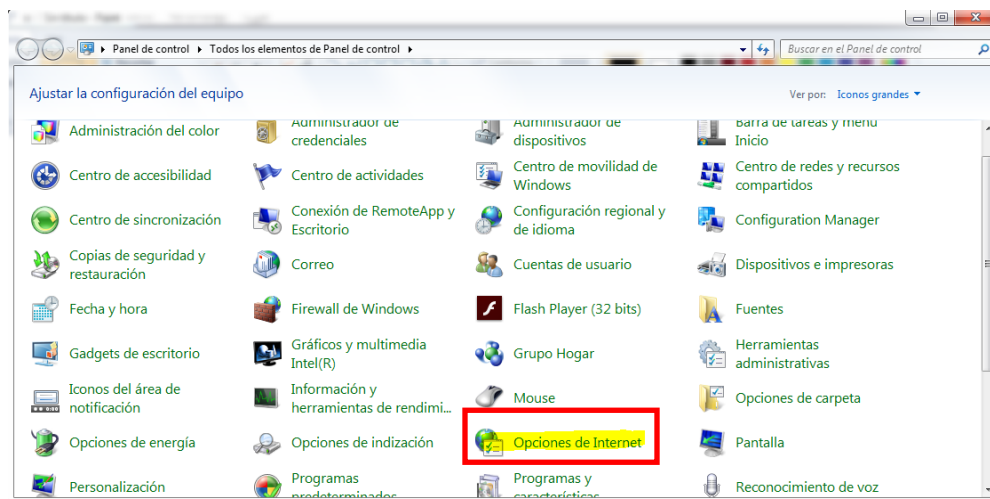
Panel de control ▸ Todos los elementos de Panel de control ▸

Buscar en el Panel de control

Ajustar la configuración del equipo

Ver por: Iconos grandes

Administración del color

Administrador de credenciales

Administrador de dispositivos

Barra de tareas y menú Inicio

Centro de accesibilidad

Centro de actividades

Centro de movilidad de Windows

Centro de redes y recursos compartidos

Centro de sincronización

Conexión de RemoteApp y Escritorio

Configuración regional y de idioma

Configuration Manager

Copias de seguridad y restauración

Correo

Cuentas de usuario

Dispositivos e impresoras

Fecha y hora

Firewall de Windows

Flash Player (32 bits)

Fuentes

Gadgets de escritorio

Gráficos y multimedia Intel(R)

Grupo Hogar

Herramientas administrativas

Iconos del área de notificación

Información y herramientas de rendimi...

Mouse

Opciones de carpeta

Opciones de energía

Opciones de indización

Opciones de Internet

Pantalla

Personalización

Programas predeterminados

Programas y características

Reconocimiento de voz